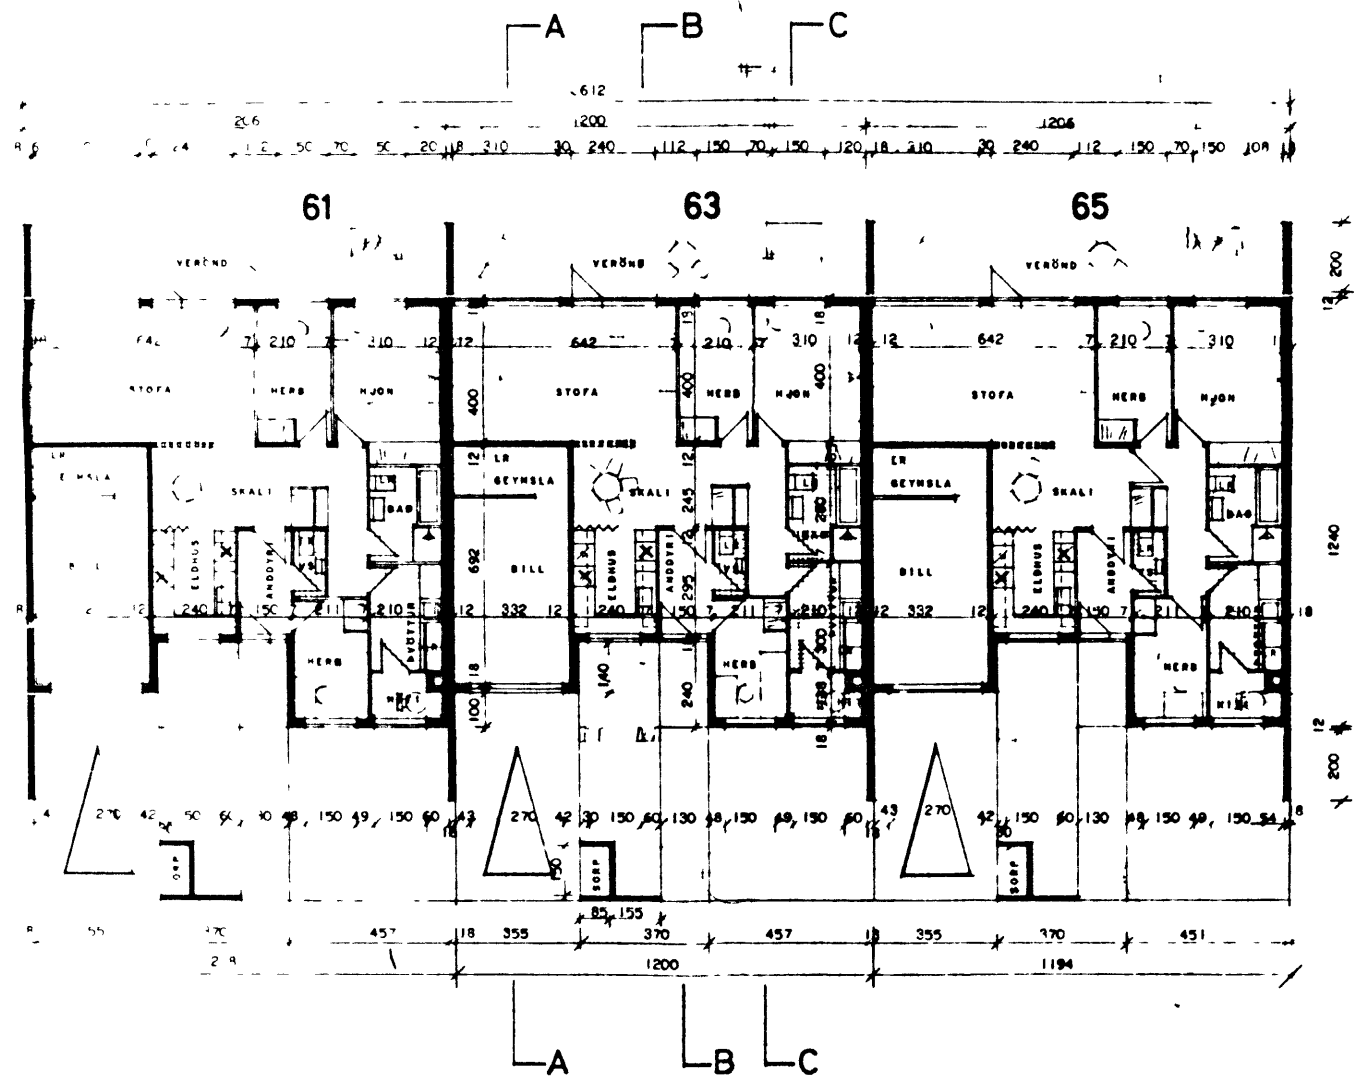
A
B
C
3612
206
1200
1206
18 6 4 12 50 70 50 20 18 310 30 240 112 150 70 150 120 18 310 30 240 112 150 70 150 108 18
61
63
65
VERÖND
VERÖND
VERÖND
642 7 210 7 310 12 12
642 7 210 7 310 12 12
642 7 210 7 310
STOFA
HERB
HJON
STOFA
HERB
HJON
STOFA
HERB
HJON
400
400
400
19
18
LR
GEYMSLA
SKALI
LR
GEYMSLA
SKALI
LR
GEYMSLA
SKALI
BAD
BAD
BAD
BILL
BILL
BILL
ELDHUS
ANDDYRI
ELDHUS
ANDDYRI
ELDHUS
ANDDYRI
692
245
280
295
12 240 150 7 211 7 210 12
12 332 12 240 150 7 211 7 210 12
12 332 12 240 150 7 211 7 210 18
HERB
HERB
HERB
ÞVOTTUR
ÞVOTTUR
HITA
HITA
18
140
100
240
300
18
12
200
1240
12
200
270 42 50 60 30 48 150 49 150 60 43
270 42 30 150 60 130 48 150 49 150 60 43
270 42 30 150 60 130 48 150 49 150 54 18
18
SORP
SORP
SORP
85 155
55 270 457 18 355 370 457 18 355 370 451
218
1200
1194
A
B
C